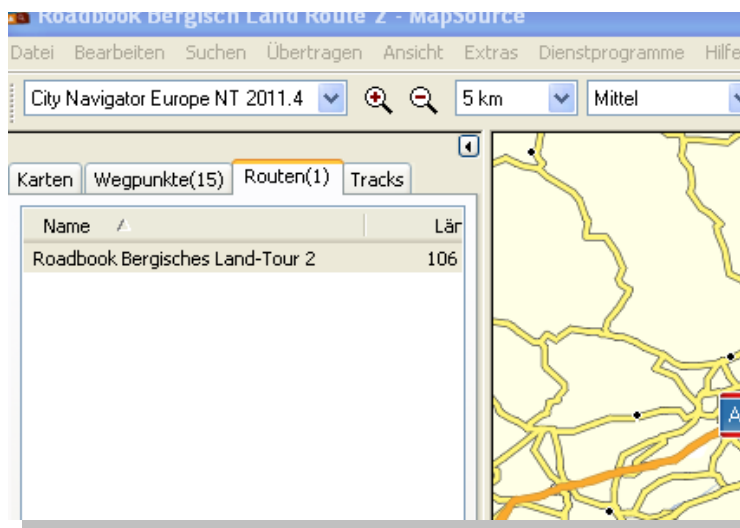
Roadbook Bergisch Land Route 2 - MapSource

Datei Bearbeiten Suchen Übertragen Ansicht Extras Dienstprogramme Hilfe

City Navigator Europe NT 2011.4 5 km Mittel

Karten Wegpunkte(15) Routen(1) Tracks

| Name | Län |
|---|---|
| Roadbook Bergisches Land-Tour 2 | 106 |

A